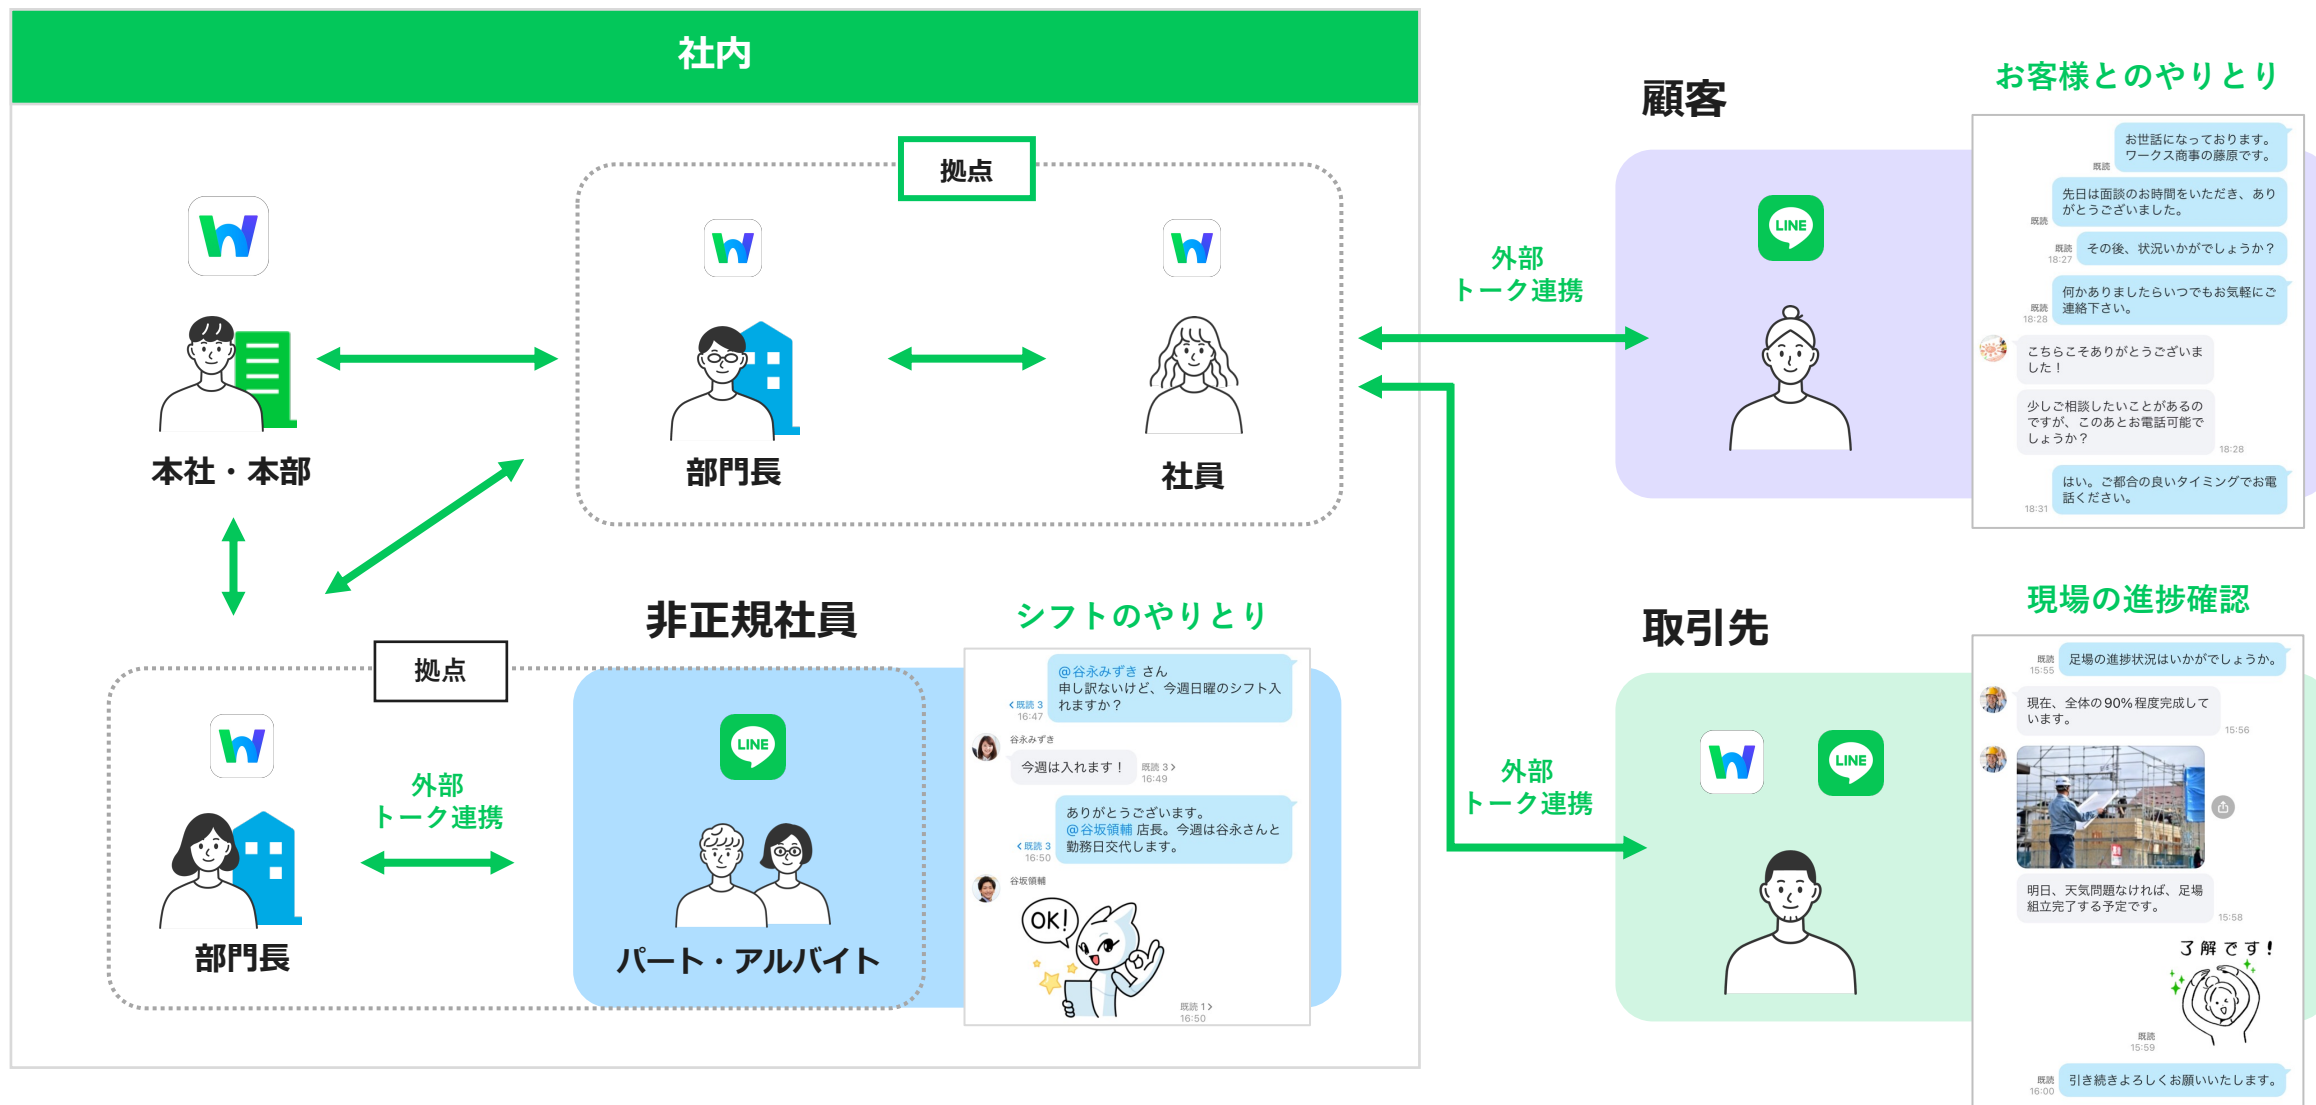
社内

拠点

本社・本部

部門長

社員

拠点

部門長

外部
トーク連携

非正規社員

LINE

パート・アルバイト

シフトのやりとり

@谷永みずき さん
申し訳ないけど、今週日曜のシフト入れますか？
既読 3
16:47

谷永みずき
今週は入れます！
既読 3
16:49

ありがとうございます。
@谷坂領輔 店長。今週は谷永さんと勤務日交代します。
既読 3
16:50

谷坂領輔
OK!
既読 1
16:50

外部
トーク連携

顧客

LINE

お客様とのやりとり

既読
お世話になっております。
ワークス商事の藤原です。

既読
先日は面談のお時間をいただき、ありがとうございました。

既読
18:27
その後、状況いかがでしょうか？

既読
18:28
何かありましたらいつでもお気軽にご連絡下さい。

こちらこそありがとうございました！

少しご相談したいことがあるのですが、このあとお電話可能でしょうか？
18:28

18:31
はい。ご都合の良いタイミングでお電話ください。

外部
トーク連携

取引先

LINE

現場の進捗確認

既読
15:55
足場の進捗状況はいかがでしょうか。

現在、全体の90％程度完成しています。
15:56

明日、天気問題なければ、足場組立完了する予定です。
15:58

了解です！
既読
15:59

既読
16:00
引き続きよろしくお願いいたします。